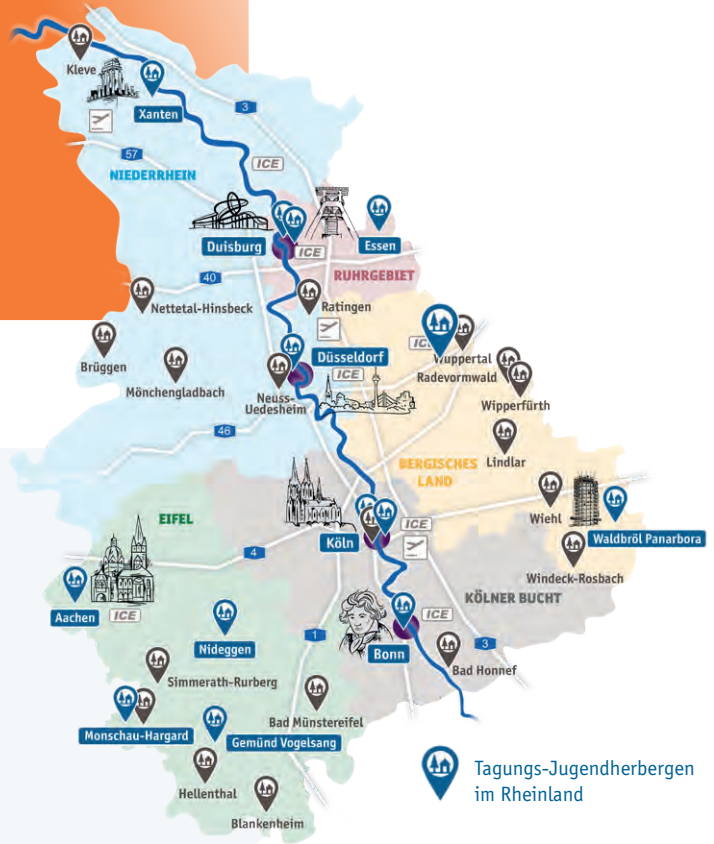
Kleve
Xanten
3
57
ICE
NIEDERRHEIN
Duisburg
ICE
Essen
RUHRGEBIET
40
Nettetal-Hinsbeck
Ratingen
Brüggen
Düsseldorf
Wuppertal
Radevormwald
ICE
Mönchengladbach
Neuss-Uedesheim
Wipperfürth
46
Lindlar
BERGISCHES LAND
EIFEL
Wiehl
Köln
ICE
Waldbröl Panarbora
4
Windeck-Rosbach
Aachen
ICE
KÖLNER BUCHT
Nideggen
1
ICE
3
Bonn
Bad Honnef
Simmerath-Rurberg
Monschau-Hargard
Bad Münstereifel
Gemünd Vogelsang
Hellenthal
Blankenheim
Tagungs-Jugendherbergen im Rheinland